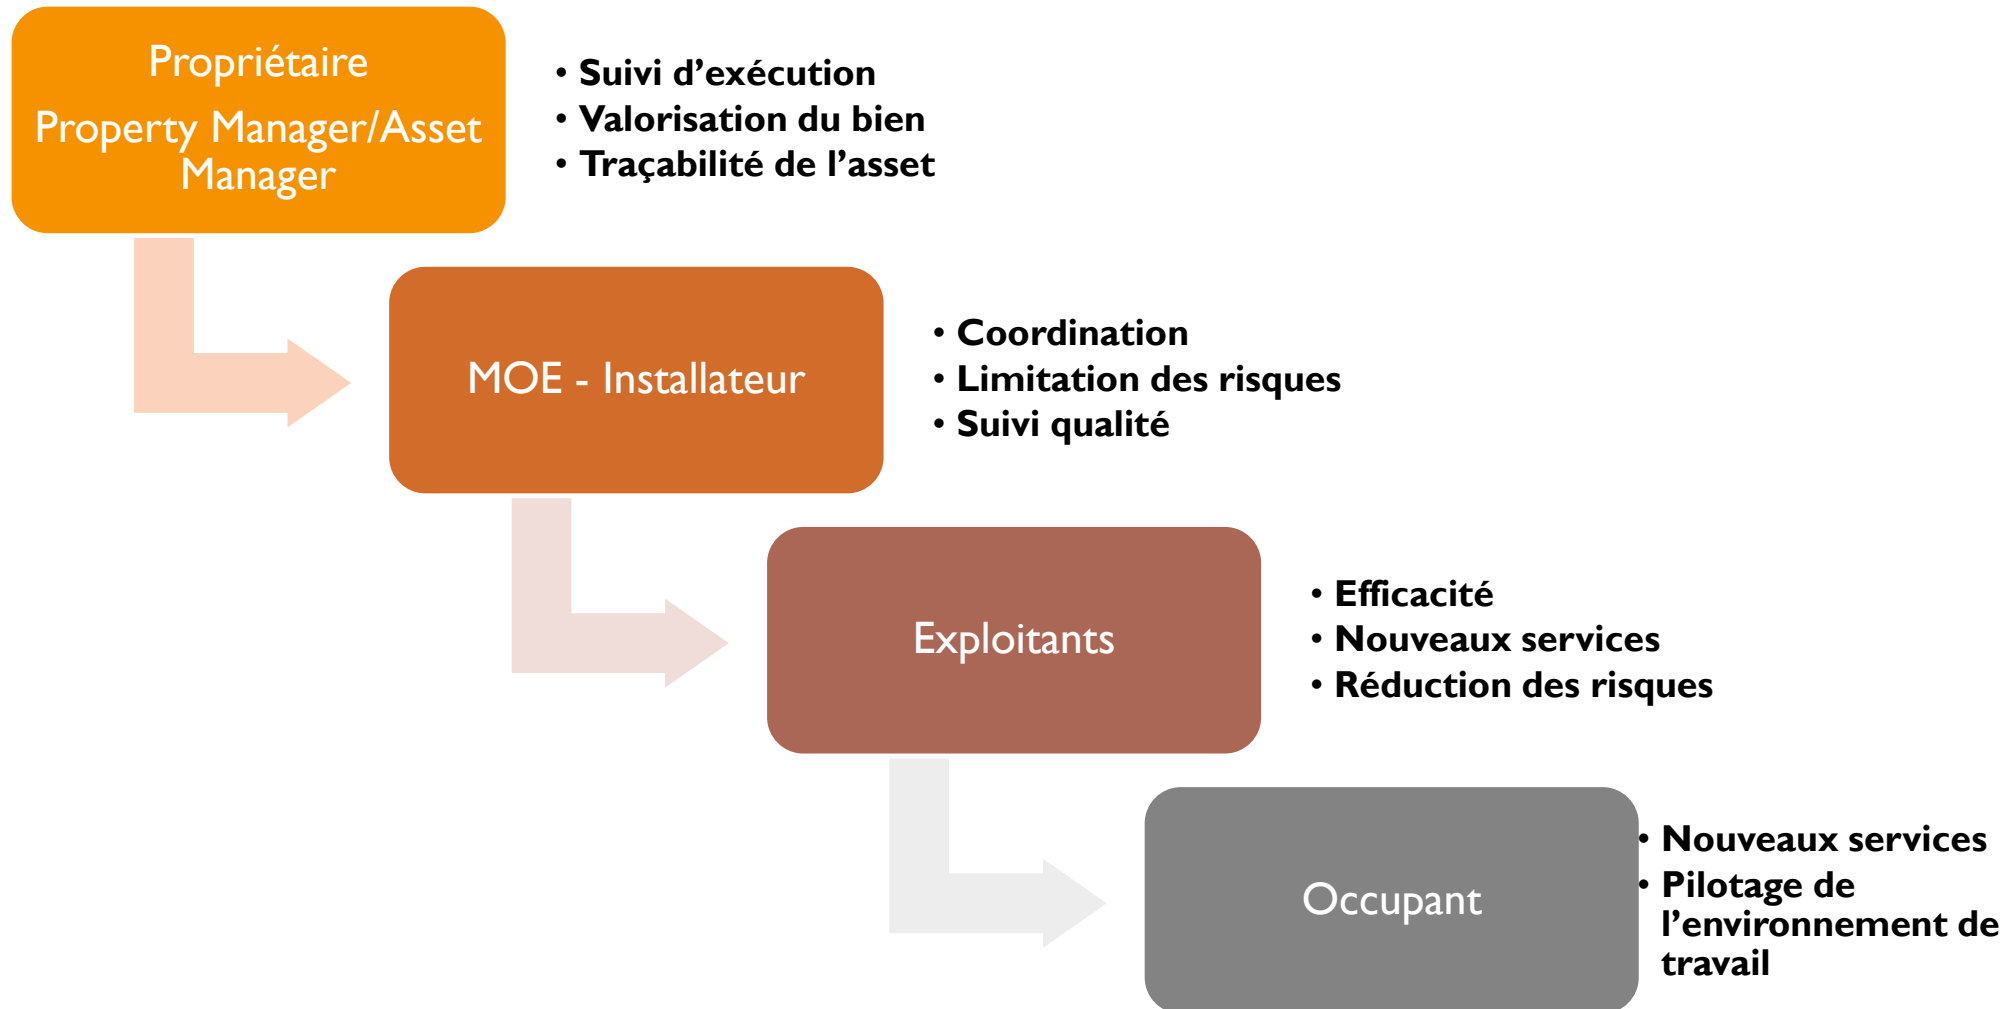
Propriétaire
Property Manager/Asset Manager

• Suivi d’exécution
• Valorisation du bien
• Traçabilité de l’asset

MOE - Installateur

• Coordination
• Limitation des risques
• Suivi qualité

Exploitants

• Efficacité
• Nouveaux services
• Réduction des risques

Occupant

• Nouveaux services
• Pilotage de l’environnement de travail